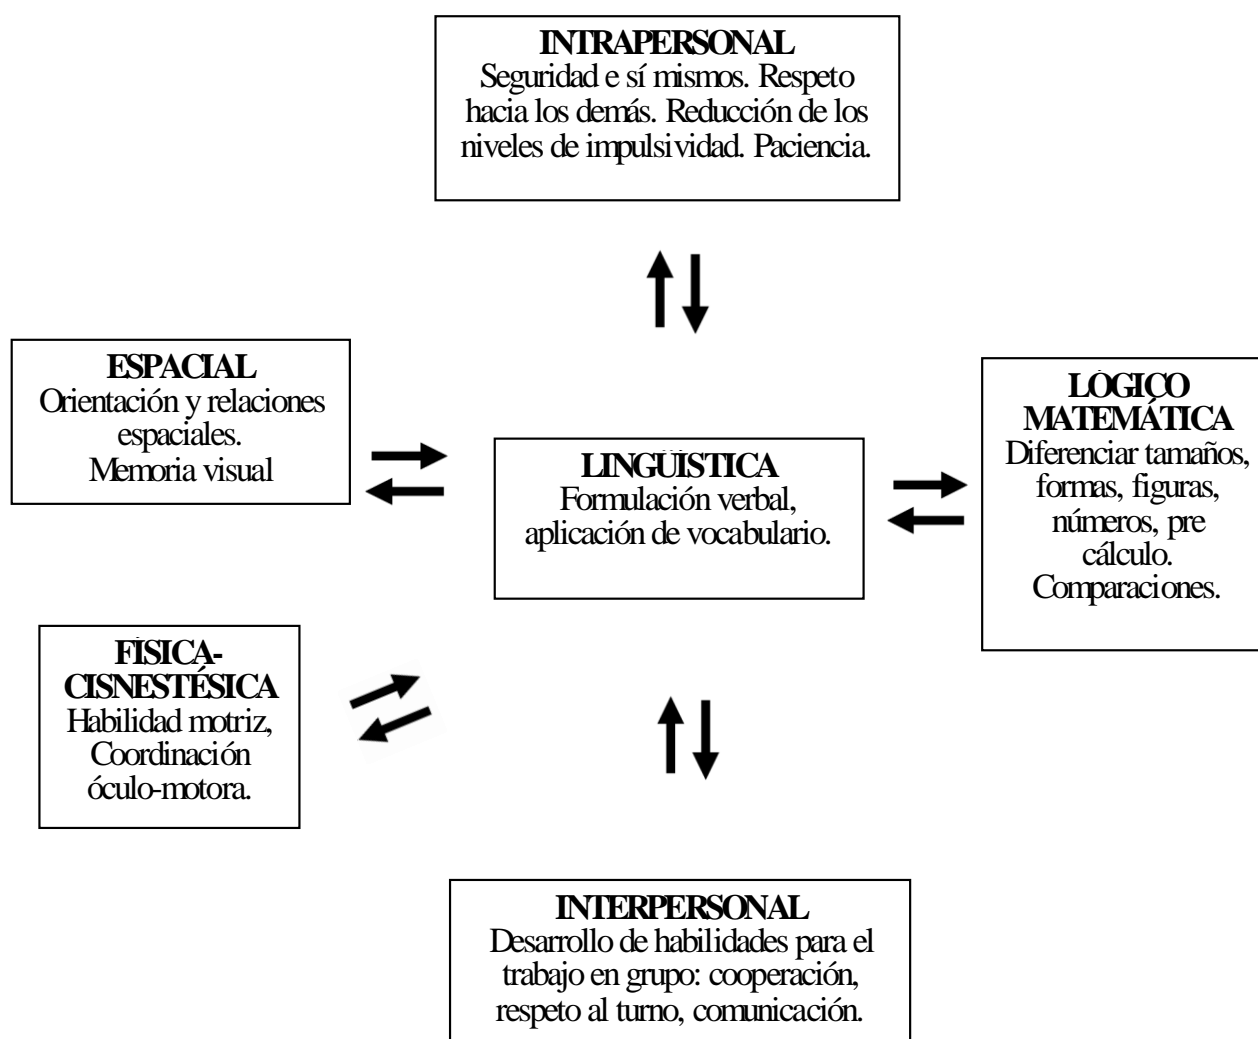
INTRAPERSONAL
Seguridad e sí mismos. Respeto hacia los demás. Reducción de los niveles de impulsividad. Paciencia.

ESPACIAL
Orientación y relaciones espaciales.
Memoria visual

LINGÜISTICA
Formulación verbal, aplicación de vocabulario.

LÓGICO MATEMÁTICA
Diferenciar tamaños, formas, figuras, números, pre cálculo.
Comparaciones.

FISICA-CISNESTÉSICA
Habilidad motriz, Coordinación óculo-motora.

INTERPERSONAL
Desarrollo de habilidades para el trabajo en grupo: cooperación, respeto al turno, comunicación.